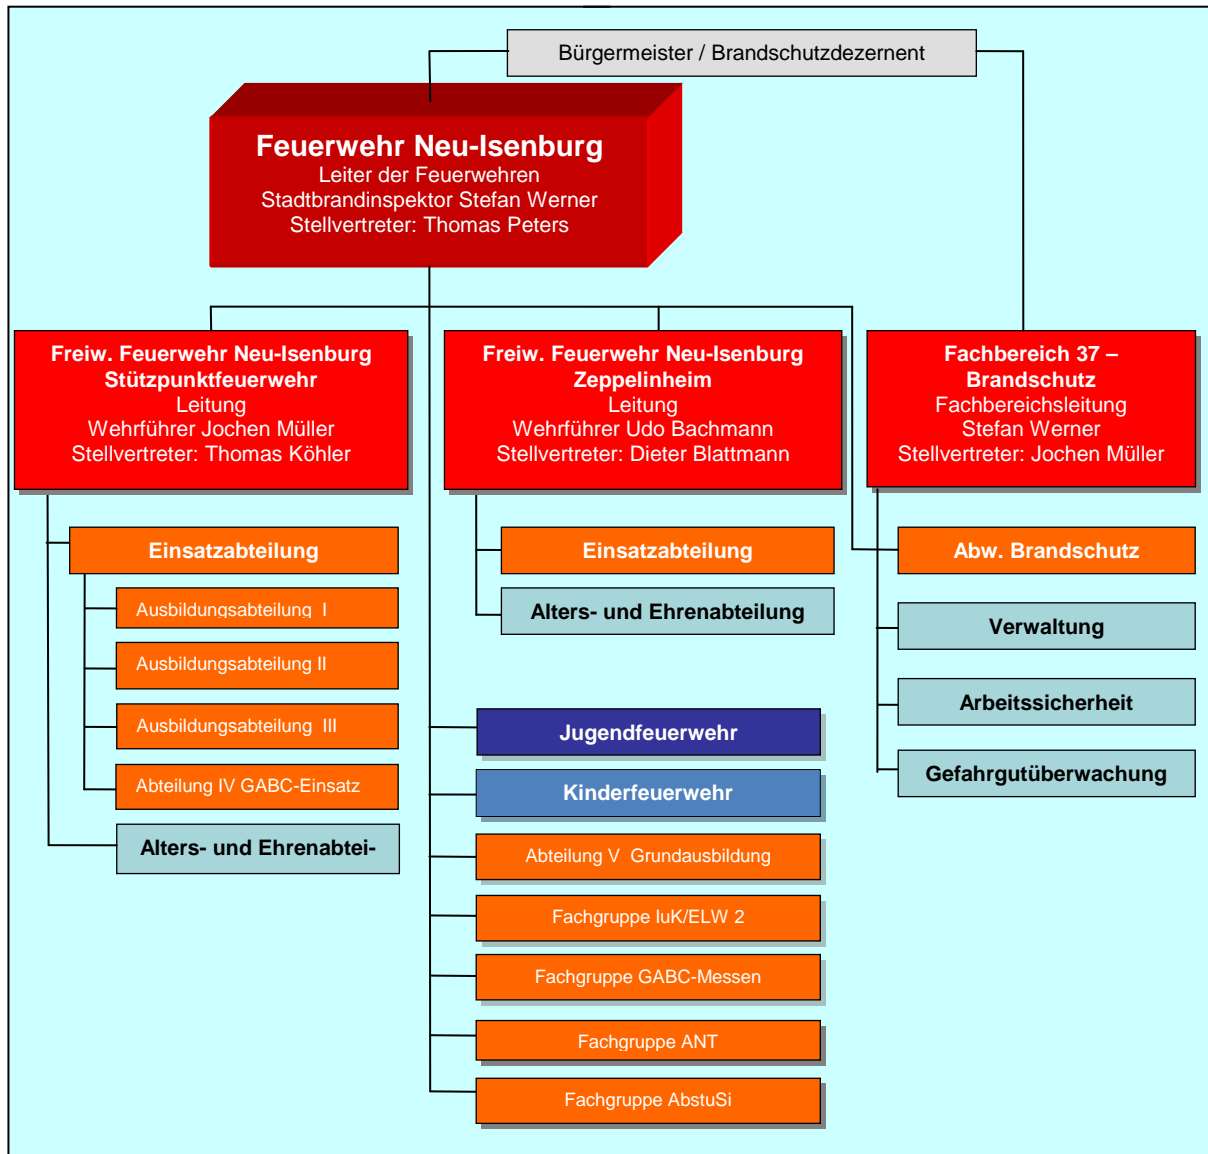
Bürgermeister / Brandschutzdezernent

Feuerwehr Neu-Isenburg
Leiter der Feuerwehren
Stadtbrandinspektor Stefan Werner
Stellvertreter: Thomas Peters

Freiw. Feuerwehr Neu-Isenburg
Stützpunktfeuerwehr
Leitung
Wehrführer Jochen Müller
Stellvertreter: Thomas Köhler

Einsatzabteilung

Ausbildungsabteilung I

Ausbildungsabteilung II

Ausbildungsabteilung III

Abteilung IV GABC-Einsatz

Alters- und Ehrenabtei-

Freiw. Feuerwehr Neu-Isenburg
Zeppelinheim
Leitung
Wehrführer Udo Bachmann
Stellvertreter: Dieter Blattmann

Einsatzabteilung

Alters- und Ehrenabteilung

Jugendfeuerwehr

Kinderfeuerwehr

Abteilung V Grundausbildung

Fachgruppe IuK/ELW 2

Fachgruppe GABC-Messen

Fachgruppe ANT

Fachgruppe AbstuSi

Fachbereich 37 –
Brandschutz
Fachbereichsleitung
Stefan Werner
Stellvertreter: Jochen Müller

Abw. Brandschutz

Verwaltung

Arbeitssicherheit

Gefahrgutüberwachung